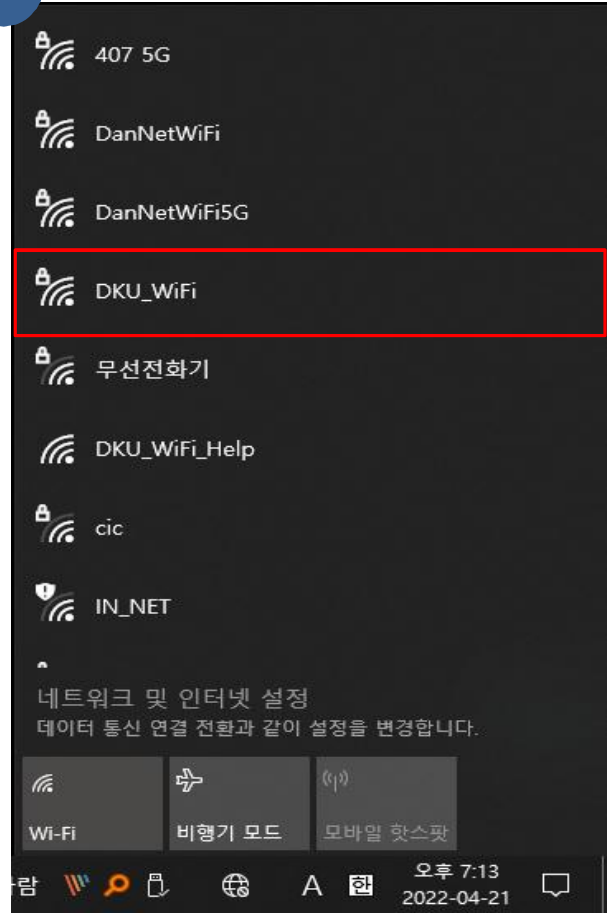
407 5G

DanNetWiFi

DanNetWiFi5G

DKU_WiFi

무선전화기

DKU_WiFi_Help

cic

IN_NET

네트워크 및 인터넷 설정
데이터 통신 연결 전환과 같이 설정을 변경합니다.

Wi-Fi

비행기 모드

모바일 핫스팟

람

A 한

오후 7:13
2022-04-21